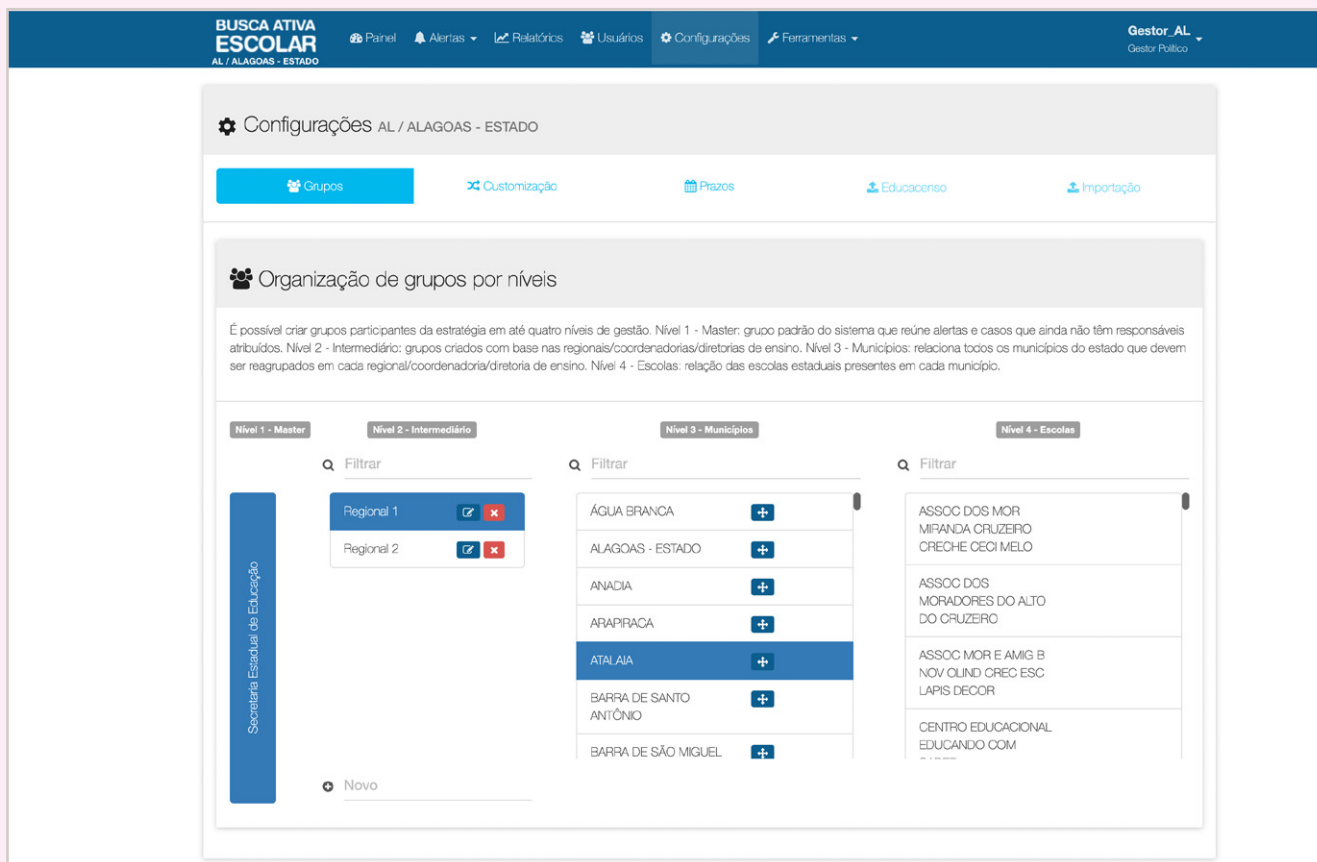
BUSCA ATIVA ESCOLAR
AL / ALAGOAS - ESTADO

Painel  Alertas  Relatórios  Usuários  Configurações  Ferramentas

Gestor_AL
Gestor Político

Configurações AL / ALAGOAS - ESTADO

Grupos  Customização  Prazos  Educacenso  Importação

Organização de grupos por níveis

É possível criar grupos participantes da estratégia em até quatro níveis de gestão. Nível 1 - Master: grupo padrão do sistema que reúne alertas e casos que ainda não têm responsáveis atribuídos. Nível 2 - Intermediário: grupos criados com base nas regionais/coordenadorias/diretorias de ensino. Nível 3 - Municípios: relaciona todos os municípios do estado que devem ser reagrupados em cada regional/coordenadoria/diretoria de ensino. Nível 4 - Escolas: relação das escolas estaduais presentes em cada município.

Nível 1 - Master
Nível 2 - Intermediário
Nível 3 - Municípios
Nível 4 - Escolas

Filtrar
Filtrar
Filtrar

Secretaria Estadual de Educação

Regional 1
Regional 2

Novo

ÁGUA BRANCA
ALAGOAS - ESTADO
ANADIA
ARAPIRACA
ATALAIA
BARRA DE SANTO ANTÔNIO
BARRA DE SÃO MIGUEL

ASSOC DOS MOR MIRANDA CRUZEIRO CRECHE CECI MELO
ASSOC DOS MORADORES DO ALTO DO CRUZEIRO
ASSOC MOR E AMIG B NOV OLIND CREC ESC LAPIS DECOR
CENTRO EDUCACIONAL EDUCANDO COM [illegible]